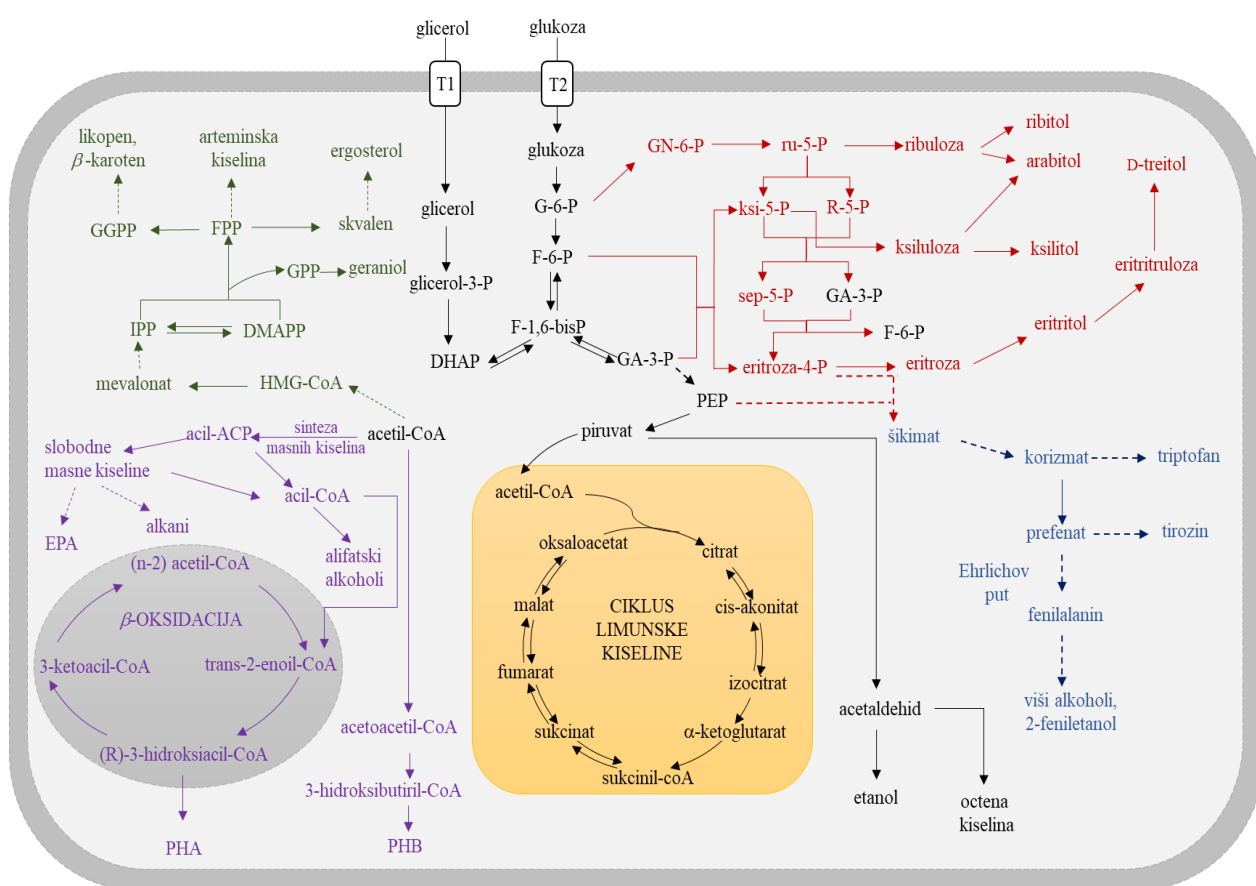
glicerol
glukoza
T1
T2
likopen, $\beta$-karoten
arteminska kiselina
ergosterol
glukoza
GN-6-P
ru-5-P
ribuloza
ribitol
arabitol
D-treitol
G-6-P
ksi-5-P
R-5-P
GGPP
FPP
skvalen
glicerol
ksiluloza
ksilitol
F-6-P
eritritruloza
GPP
geraniol
glicerol-3-P
sep-5-P
GA-3-P
IPP
DMAPP
F-1,6-bisP
F-6-P
eritritol
DHAP
GA-3-P
eritroza-4-P
eritroza
mevalonat
HMG-CoA
PEP
acetil-CoA
šikimat
sinteza masnih kiselina
acil-ACP
piruvat
slobodne masne kiseline
korizmat
triptofan
acil-CoA
acetil-CoA
alkani
prefenat
tirozin
EPA
citrat
oksaloacetat
alifatski alkoholi
Ehrlichov put
(n-2) acetil-CoA
fenilalanin
malat
CIKLUS LIMUNSKE KISELINE
cis-akonitat
$\beta$-OKSIDACIJA
3-ketoacil-CoA
trans-2-enoil-CoA
fumarat
izocitrat
viši alkoholi, 2-feniletanol
acetaldehid
acetoacetil-CoA
sukcinat
$\alpha$-ketoglutarat
(R)-3-hidroksiacil-CoA
sukcinil-coA
3-hidroksibutiril-CoA
etanol
octena kiselina
PHA
PHB